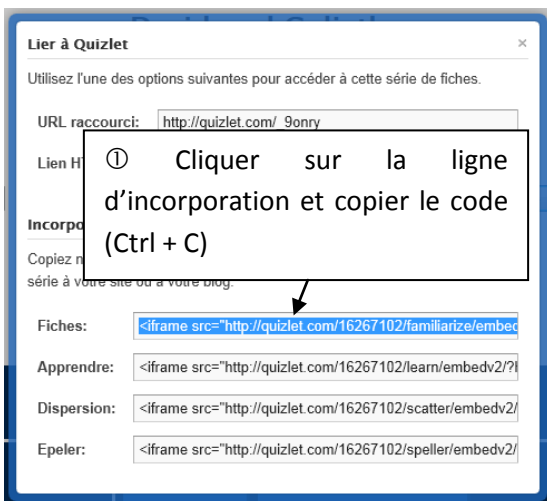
Lier à Quizlet

×

Utilisez l'une des options suivantes pour accéder à cette série de fiches.

URL raccourci: http://quizlet.com/_9onry

Lien H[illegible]

① Cliquer sur la ligne d'incorporation et copier le code (Ctrl + C)

Incorpo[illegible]

Copiez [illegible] série à votre site ou à votre blog.

Fiches: <iframe src="http://quizlet.com/16267102/familiarize/embed

Apprendre: <iframe src="http://quizlet.com/16267102/learn/embedv2/?

Dispersion: <iframe src="http://quizlet.com/16267102/scatter/embedv2/

Epeler: <iframe src="http://quizlet.com/16267102/speller/embedv2/